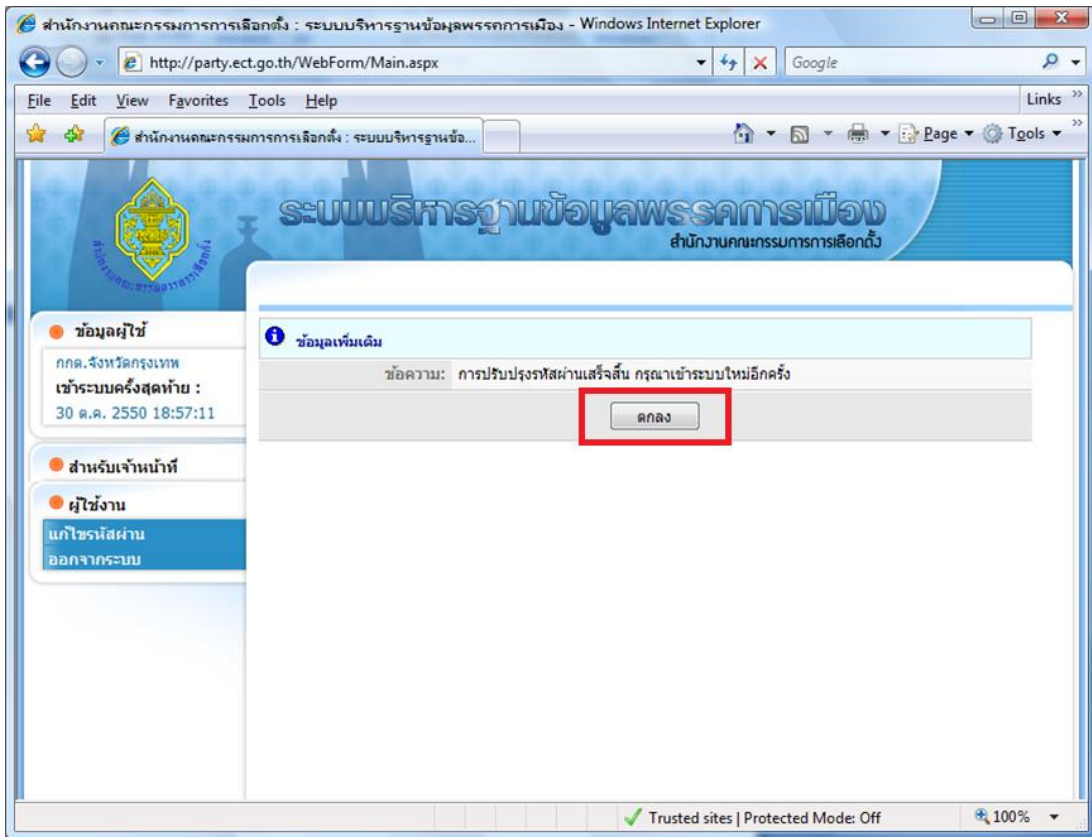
สำนักงานคณะกรรมการการเลือกตั้ง : ระบบบริหารฐานข้อมูลพรรคการเมือง - Windows Internet Explorer

http://party.ect.go.th/WebForm/Main.aspx

Google

File Edit View Favorites Tools Help

Links

สำนักงานคณะกรรมการการเลือกตั้ง : ระบบบริหารฐานข้อ...

Page Tools

ระบบบริหารฐานข้อมูลพรรคการเมือง
สำนักงานคณะกรรมการการเลือกตั้ง

ข้อมูลผู้ใช้

กกต.จังหวัดกรุงเทพ
เข้าระบบครั้งสุดท้าย :
30 ต.ค. 2550 18:57:11

สำหรับเจ้าหน้าที่

ผู้ใช้งาน

แก้ไขรหัสผ่าน
ออกจากระบบ

ข้อมูลเพิ่มเติม

ข้อความ: การปรับปรุงรหัสผ่านเสร็จสิ้น กรุณาเข้าระบบใหม่อีกครั้ง

ตกลง

Trusted sites | Protected Mode: Off

100%